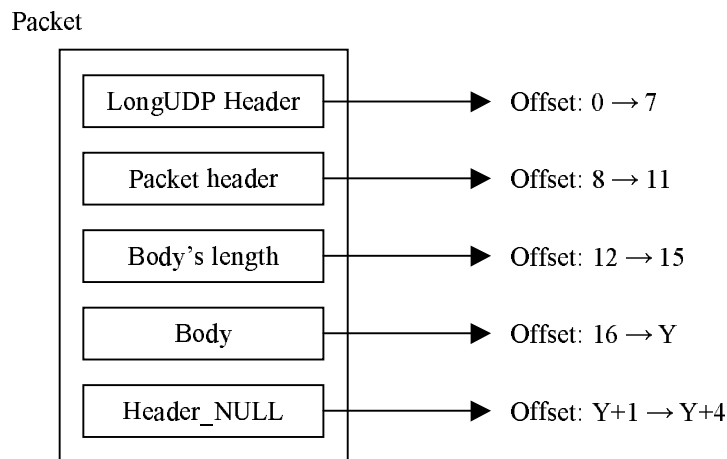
Packet

LongUDP Header

Offset: $0 \rightarrow 7$

Packet header

Offset: $8 \rightarrow 11$

Body's length

Offset: $12 \rightarrow 15$

Body

Offset: $16 \rightarrow Y$

Header_NULL

Offset: $Y+1 \rightarrow Y+4$